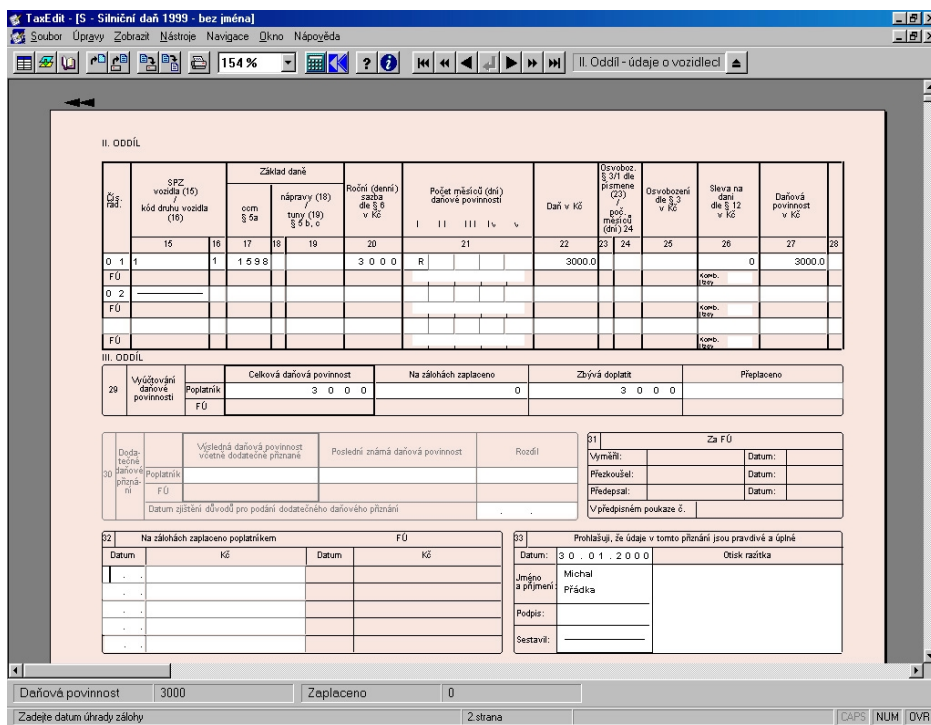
TaxEdit - [S - Silniční daň 1999 - bez jména]
Soubor Úpravy Zobrazit Nástroje Navigace Okno Nápověda
154 %
II. Oddíl - údaje o vozidlecl

II. ODDÍL

| Čís. řád. | SPZ vozidla (15) / kód druhu vozidla (16) | | Základ daně ccm § 5a | | nápravy (18) / tuny (19) § 5 b, c | Roční (denní) sazba dle § 6 v Kč | Počet měsíců (dní) daňové povinnosti I II III Iv v | Daň v Kč | Osvoboz. § 3/1 dle písmene (23) / poč. měsíců (dní) 24 | | Osvobození dle § 3 v Kč | Sleva na dani dle § 12 v Kč | Daňová povinnost v Kč | |
|---|---|---|---|---|---|---|---|---|---|---|---|---|---|---|
| | 15 | 16 | 17 | 18 | 19 | 20 | 21 | 22 | 23 | 24 | 25 | 26 | 27 | 28 |
| 0 1 | 1 | 1 | 1598 | | | 3000 | R | 3000.0 | | | | 0 | 3000.0 | |
| FÚ | | | | | | | | | | | | Komb. řízy | | |
| 0 2 | | | | | | | | | | | | | | |
| FÚ | | | | | | | | | | | | Komb. řízy | | |
| | | | | | | | | | | | | | | |
| FÚ | | | | | | | | | | | | Komb. řízy | | |

III. ODDÍL

| 29 | Vyúčtování daňové povinnosti | | Celková daňová povinnost | Na zálohách zaplaceno | Zbývá doplatit | Přeplaceno |
|---|---|---|---|---|---|---|
| | | Poplatník | 3 0 0 0 | 0 | 3 0 0 0 | |
| | | FÚ | | | | |

| 30 | Dodatečné daňové přiznání | | Výsledná daňová povinnost včetně dodatečné přiznané | Poslední známá daňová povinnost | Rozdíl |
|---|---|---|---|---|---|
| | | Poplatník | | | |
| | | FÚ | | | |
| | | Datum zjištění důvodů pro podání dodatečného daňového přiznání | | | . . |

31 Za FÚ
Vyměřil: Datum:
Přezkoušel: Datum:
Předepsal: Datum:
V předpisném poukaze č.

32 Na zálohách zaplaceno poplatníkem FÚ
| Datum | Kč | Datum | Kč |
|---|---|---|---|
| . . | | | |
| . . | | | |
| . . | | | |
| . . | | | |
| . . | | | |

33 Prohlašuji, že údaje v tomto přiznání jsou pravdivé a úplné
Datum: 3 0 . 0 1 . 2 0 0 0 Otisk razítka
Jméno a příjmení: Michal Přádka
Podpis:
Sestavil:

Daňová povinnost 3000 Zaplaceno 0
Zadejte datum úhrady zálohy 2.strana CAPS NUM OVR